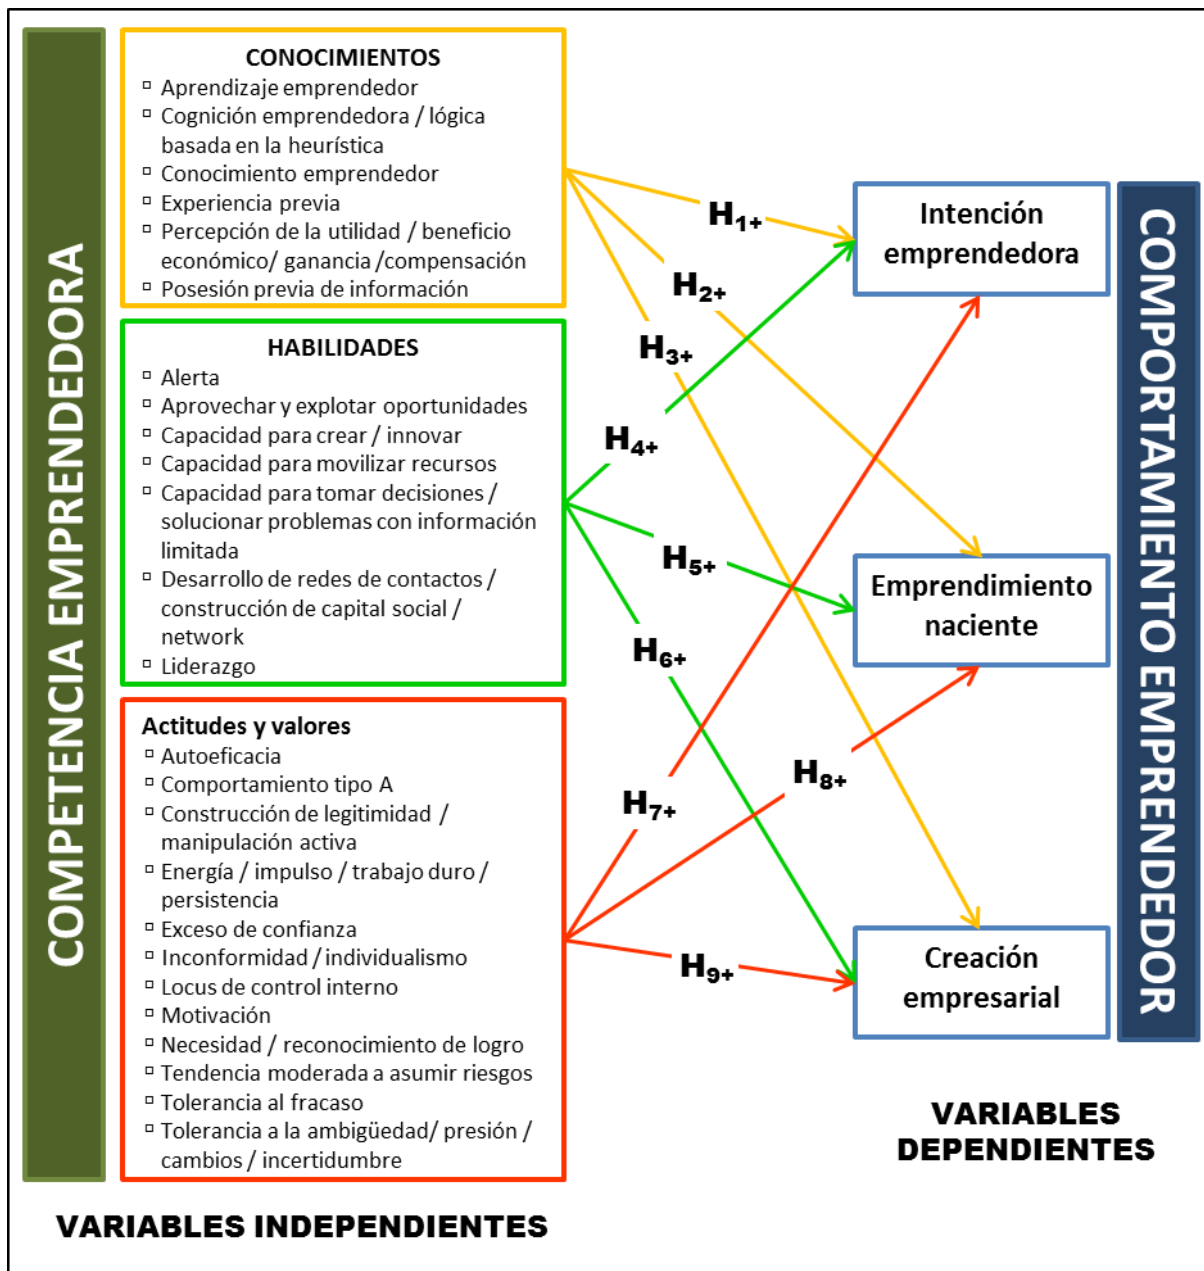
COMPETENCIA EMPRENDEDORA

CONOCIMIENTOS
- Aprendizaje emprendedor
- Cognición emprendedora / lógica basada en la heurística
- Conocimiento emprendedor
- Experiencia previa
- Percepción de la utilidad / beneficio económico/ ganancia /compensación
- Posesión previa de información

HABILIDADES
- Alerta
- Aprovechar y explotar oportunidades
- Capacidad para crear / innovar
- Capacidad para movilizar recursos
- Capacidad para tomar decisiones / solucionar problemas con información limitada
- Desarrollo de redes de contactos / construcción de capital social / network
- Liderazgo

Actitudes y valores
- Autoeficacia
- Comportamiento tipo A
- Construcción de legitimidad / manipulación activa
- Energía / impulso / trabajo duro / persistencia
- Exceso de confianza
- Inconformidad / individualismo
- Locus de control interno
- Motivación
- Necesidad / reconocimiento de logro
- Tendencia moderada a asumir riesgos
- Tolerancia al fracaso
- Tolerancia a la ambigüedad/ presión / cambios / incertidumbre

$H_{1+}$ $H_{2+}$ $H_{3+}$ $H_{4+}$ $H_{5+}$ $H_{6+}$ $H_{7+}$ $H_{8+}$ $H_{9+}$

Intención emprendedora

Emprendimiento naciente

Creación empresarial

COMPORTAMIENTO EMPRENDEDOR

VARIABLES DEPENDIENTES

VARIABLES INDEPENDIENTES